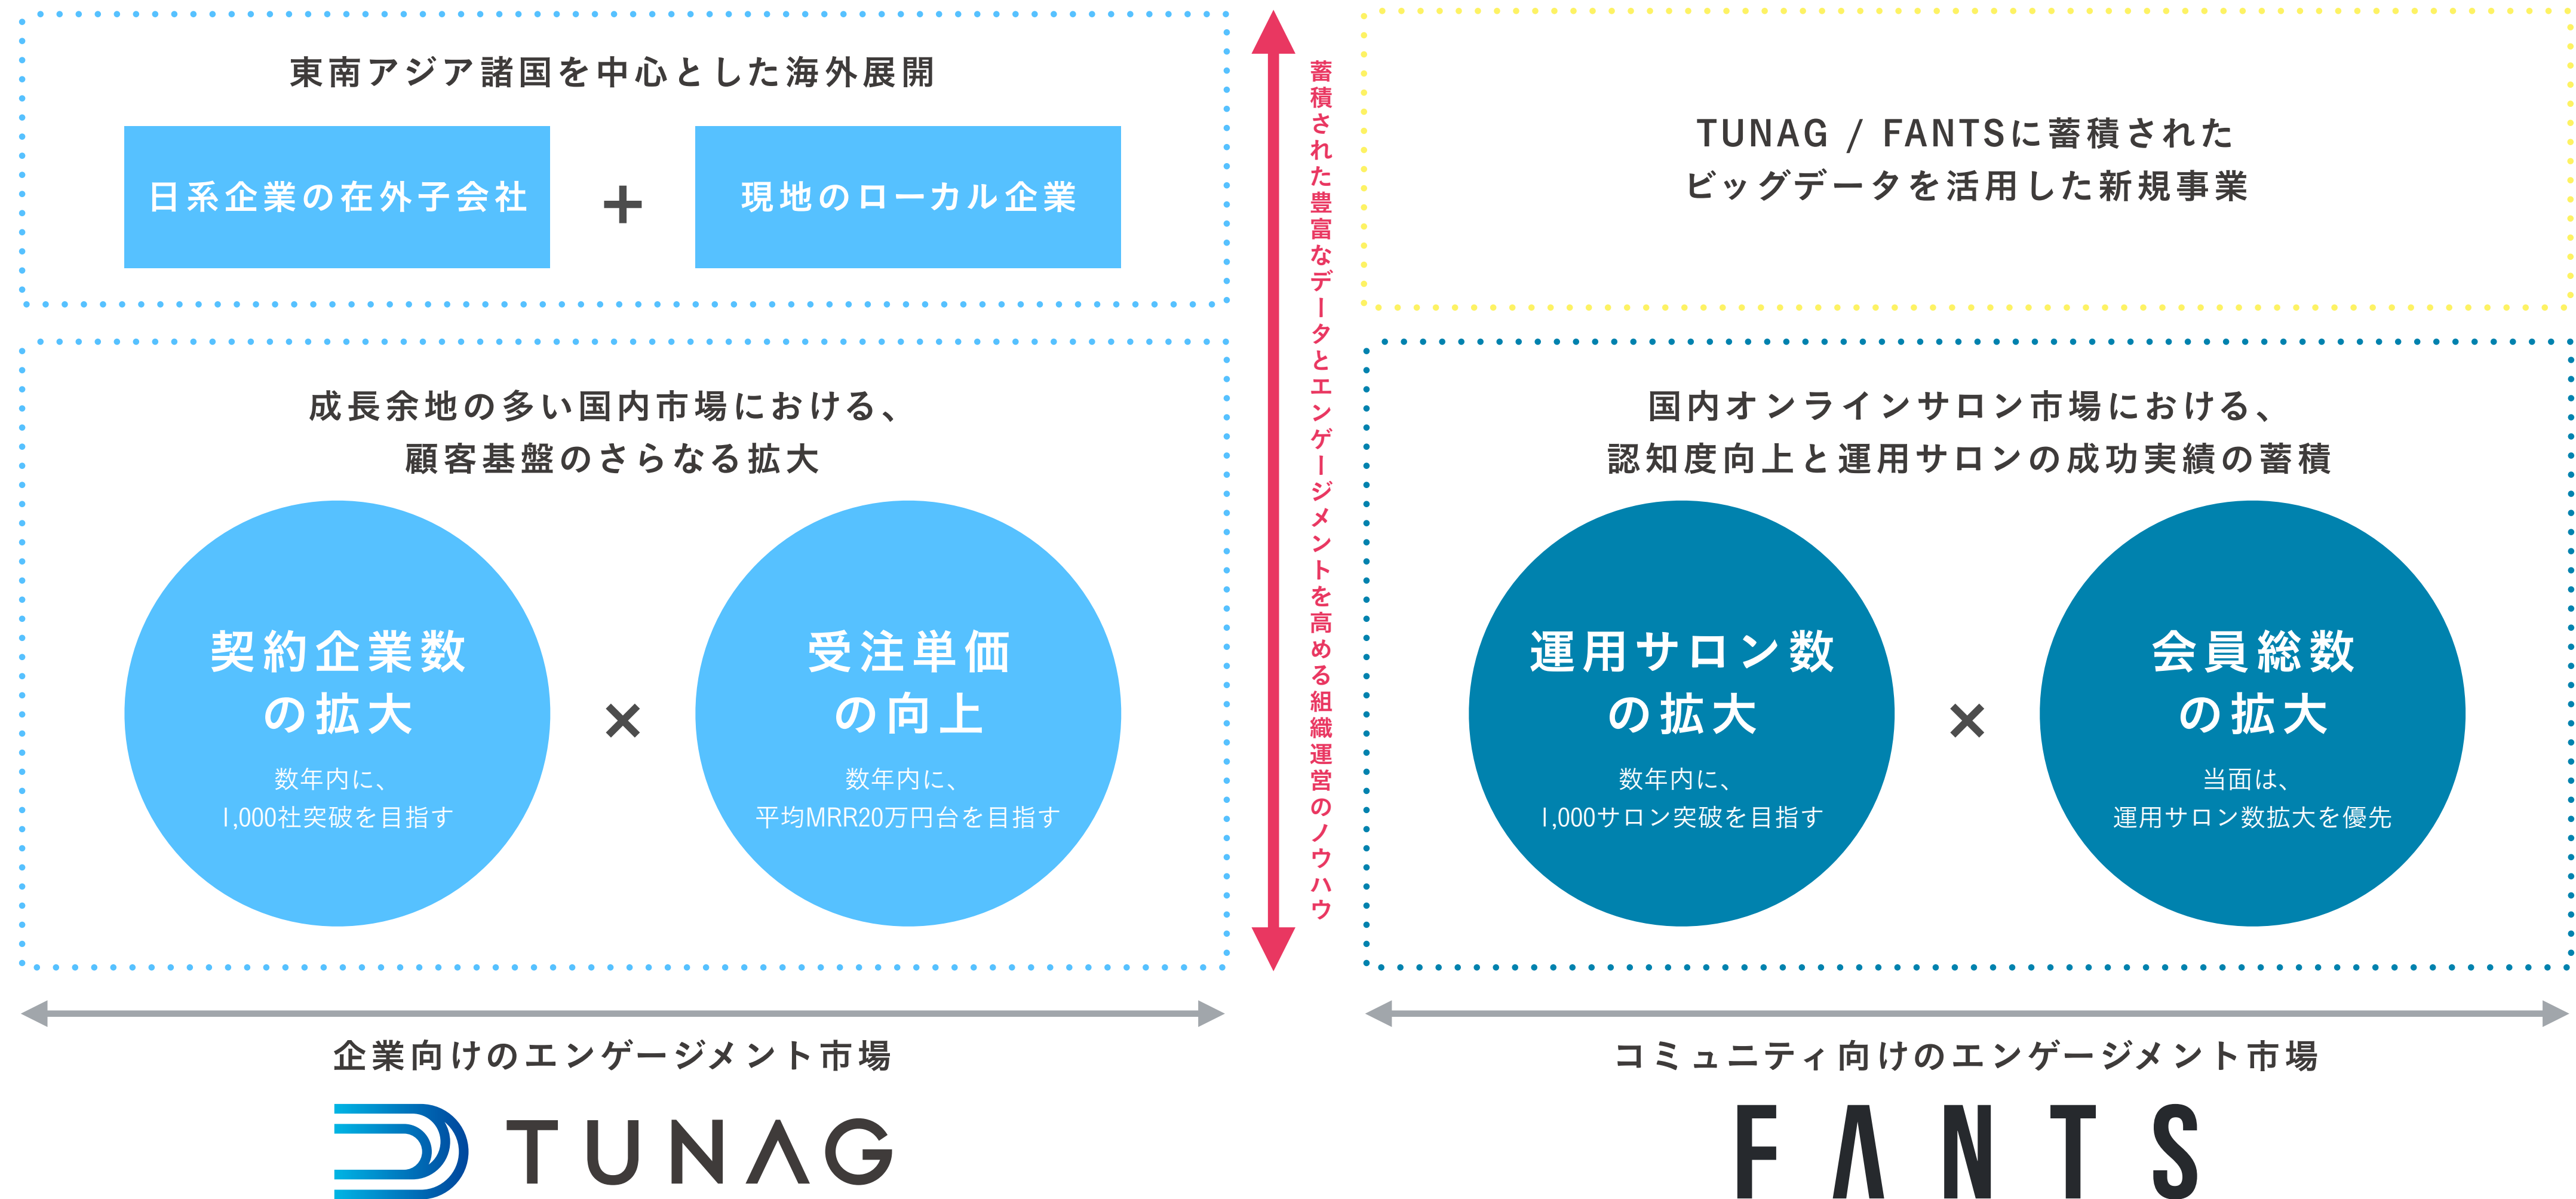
東南アジア諸国を中心とした海外展開

日系企業の在外子会社 ＋ 現地のローカル企業

成長余地の多い国内市場における、
顧客基盤のさらなる拡大

契約企業数の拡大
数年内に、
1,000社突破を目指す

×

受注単価の向上
数年内に、
平均MRR20万円台を目指す

蓄積された豊富なデータとエンゲージメントを高める組織運営のノウハウ

TUNAG / FANTSに蓄積された
ビッグデータを活用した新規事業

国内オンラインサロン市場における、
認知度向上と運用サロンの成功実績の蓄積

運用サロン数の拡大
数年内に、
1,000サロン突破を目指す

×

会員総数の拡大
当面は、
運用サロン数拡大を優先

企業向けのエンゲージメント市場

TUNAG

コミュニティ向けのエンゲージメント市場

FANTS